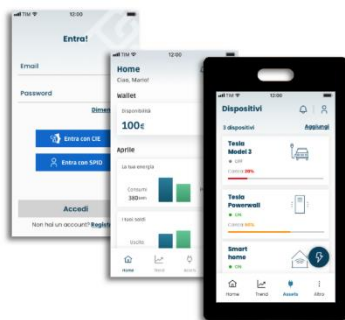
TIM 12:00

Entra!

Email

Password

Dimen

Entra con CIE

Entra con SPID

Accedi

Non hai un account? Registr

TIM 12:00

Home

Ciao, Mario!

Wallet

Disponibilità

100€

Aprile

La tua energia

Consumi

380kwh

I tuoi soldi

Uscita

Home

Trend

Assets

TIM 12:00

Dispositivi

3 dispositivi

Aggiungi

Tesla Model 3

Off

Carica 19%

Tesla Powerwall

ON

Carica 80%

Smart home

ON

Home

Trend

Assets

Altro